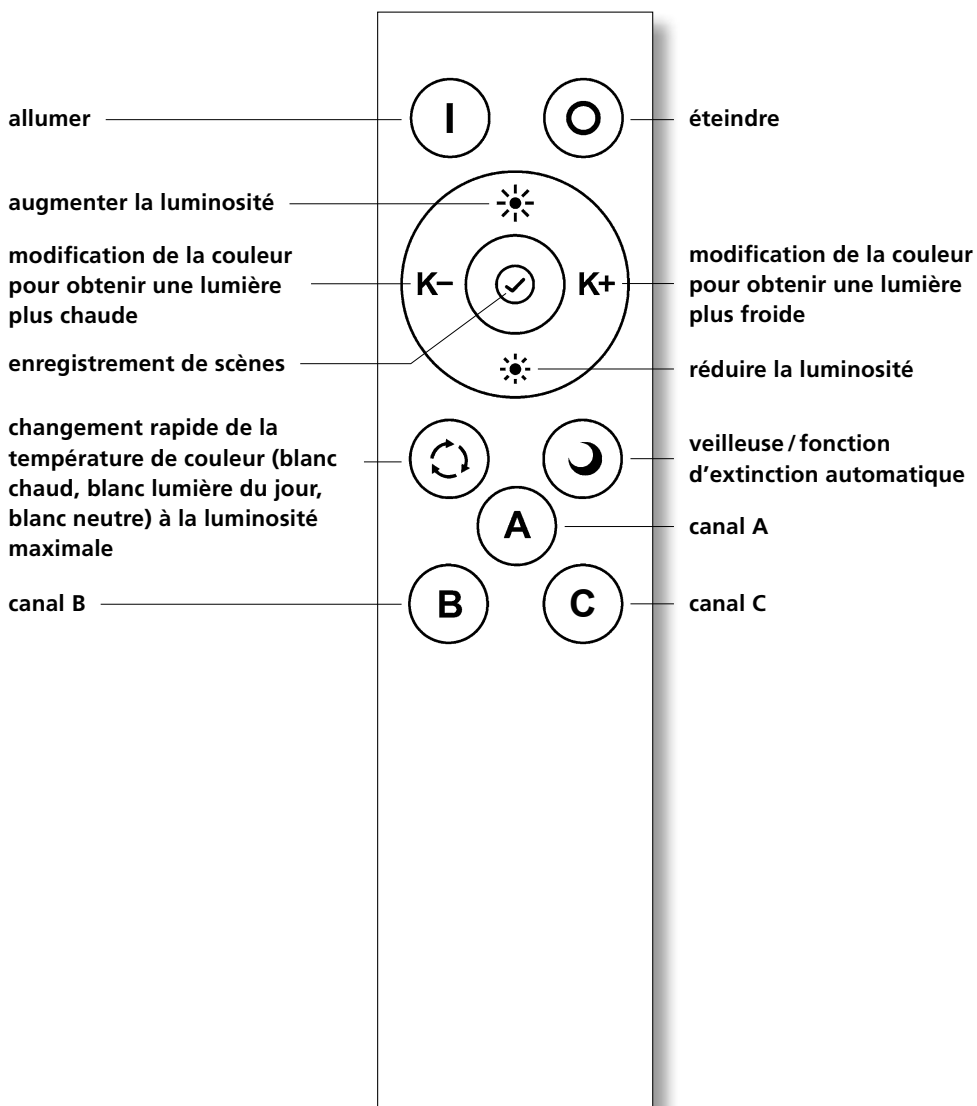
allumer

I

O

éteindre

augmenter la luminosité

modification de la couleur pour obtenir une lumière plus chaude

K−

K+

modification de la couleur pour obtenir une lumière plus froide

enregistrement de scènes

réduire la luminosité

changement rapide de la température de couleur (blanc chaud, blanc lumière du jour, blanc neutre) à la luminosité maximale

veilleuse / fonction d'extinction automatique

A

canal A

canal B

B

C

canal C